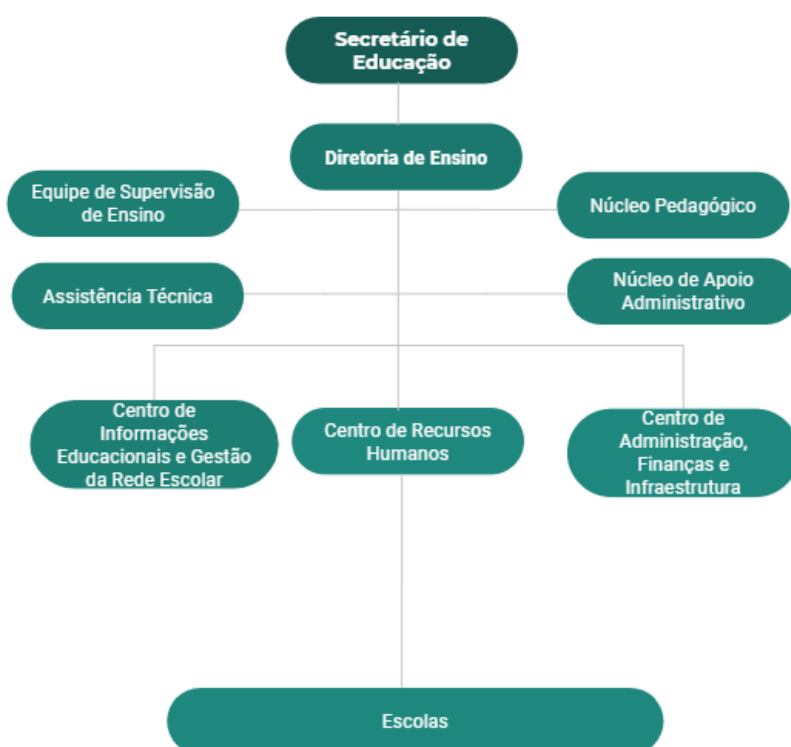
Secretário de Educação

Diretoria de Ensino

Equipe de Supervisão de Ensino

Núcleo Pedagógico

Assistência Técnica

Núcleo de Apoio Administrativo

Centro de Informações Educacionais e Gestão da Rede Escolar

Centro de Recursos Humanos

Centro de Administração, Finanças e Infraestrutura

Escolas